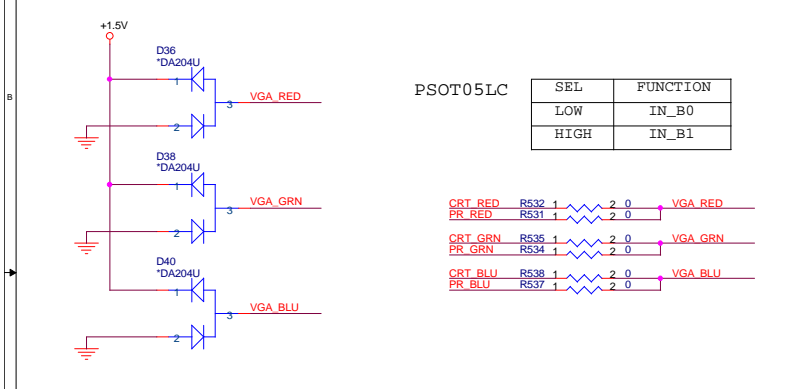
B

+1.5V

D36
*DA204U
1
3
2
VGA_RED

D38
*DA204U
1
3
2
VGA_GRN

D40
*DA204U
1
3
2
VGA_BLU

PSOT05LC

| SEL | FUNCTION |
|---|---|
| LOW | IN_B0 |
| HIGH | IN_B1 |

CRT_RED R532 1 2 0 VGA_RED
PR_RED R531 1 2 0

CRT_GRN R535 1 2 0 VGA_GRN
PR_GRN R534 1 2 0

CRT_BLU R538 1 2 0 VGA_BLU
PR_BLU R537 1 2 0